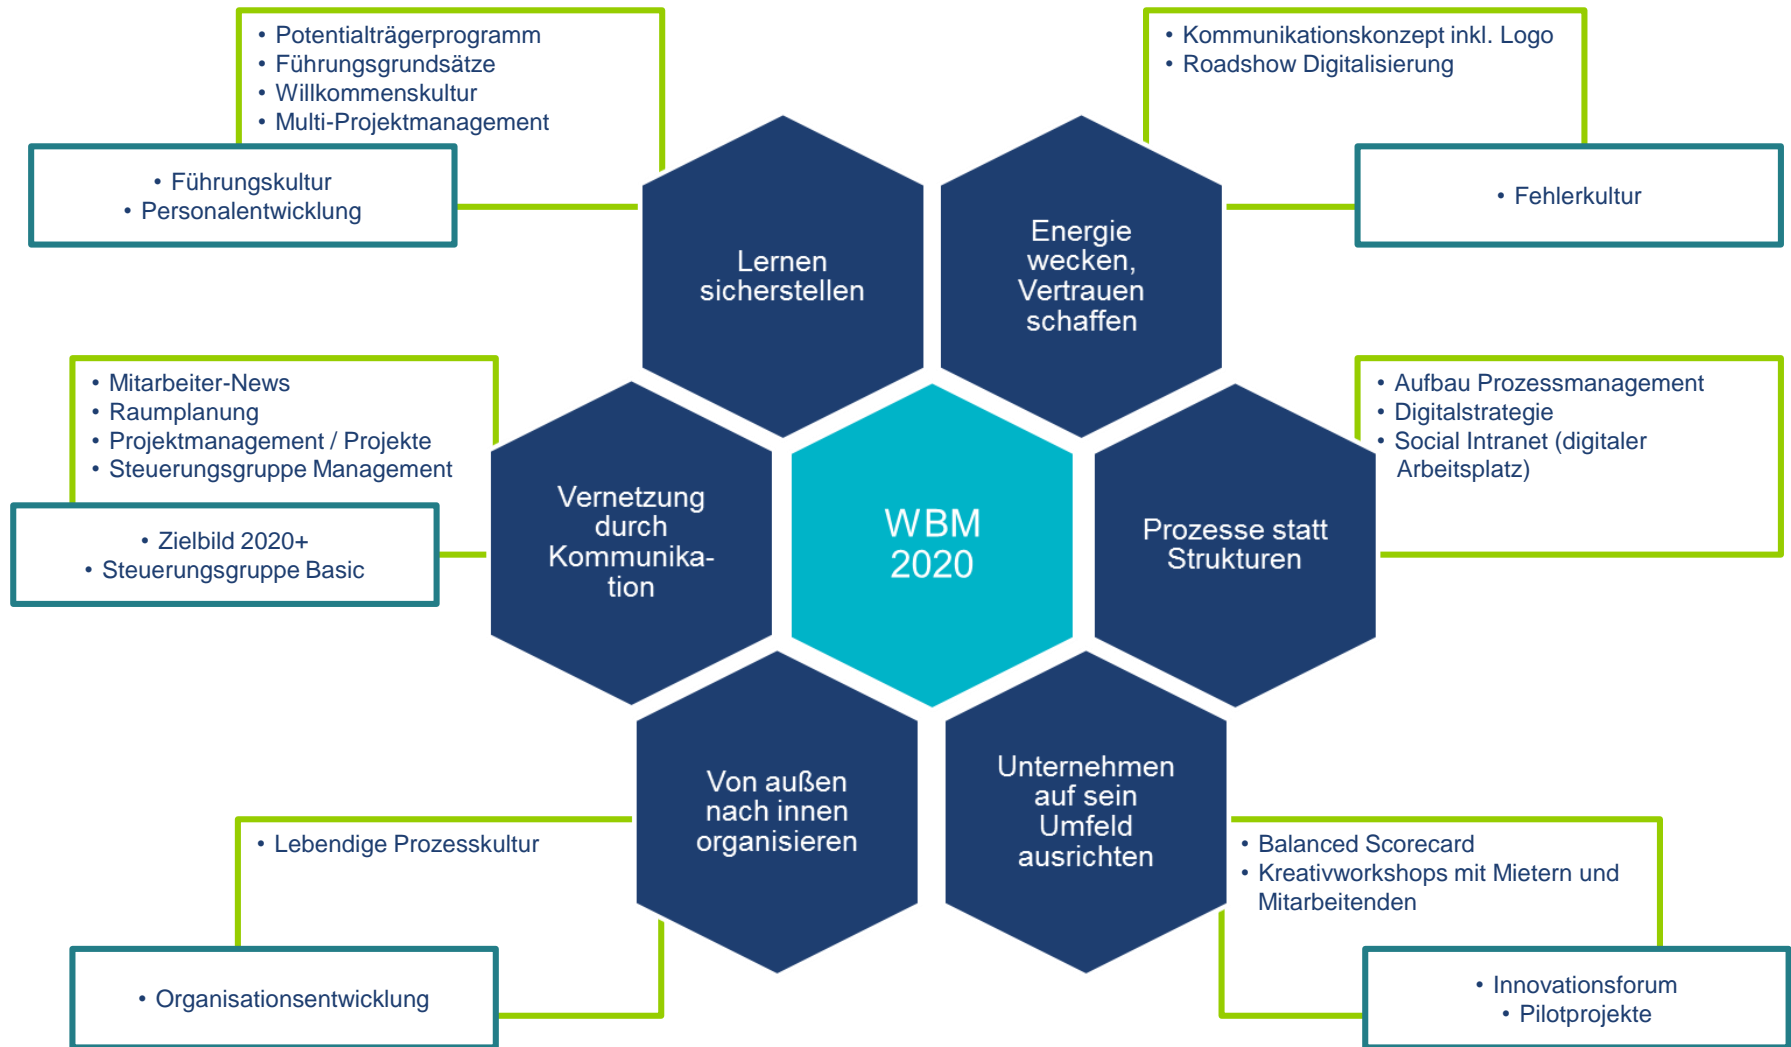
- Potentialträgerprogramm
- Führungsgrundsätze
- Willkommenskultur
- Multi-Projektmanagement

- Führungskultur
- Personalentwicklung

- Kommunikationskonzept inkl. Logo
- Roadshow Digitalisierung

- Fehlerkultur

Lernen sicherstellen

Energie wecken, Vertrauen schaffen

- Mitarbeiter-News
- Raumplanung
- Projektmanagement / Projekte
- Steuerungsgruppe Management

- Zielbild 2020+
- Steuerungsgruppe Basic

Vernetzung durch Kommunikation

WBM 2020

Prozesse statt Strukturen

- Aufbau Prozessmanagement
- Digitalstrategie
- Social Intranet (digitaler Arbeitsplatz)

Von außen nach innen organisieren

Unternehmen auf sein Umfeld ausrichten

- Lebendige Prozesskultur

- Organisationsentwicklung

- Balanced Scorecard
- Kreativworkshops mit Mietern und Mitarbeitenden

- Innovationsforum
- Pilotprojekte